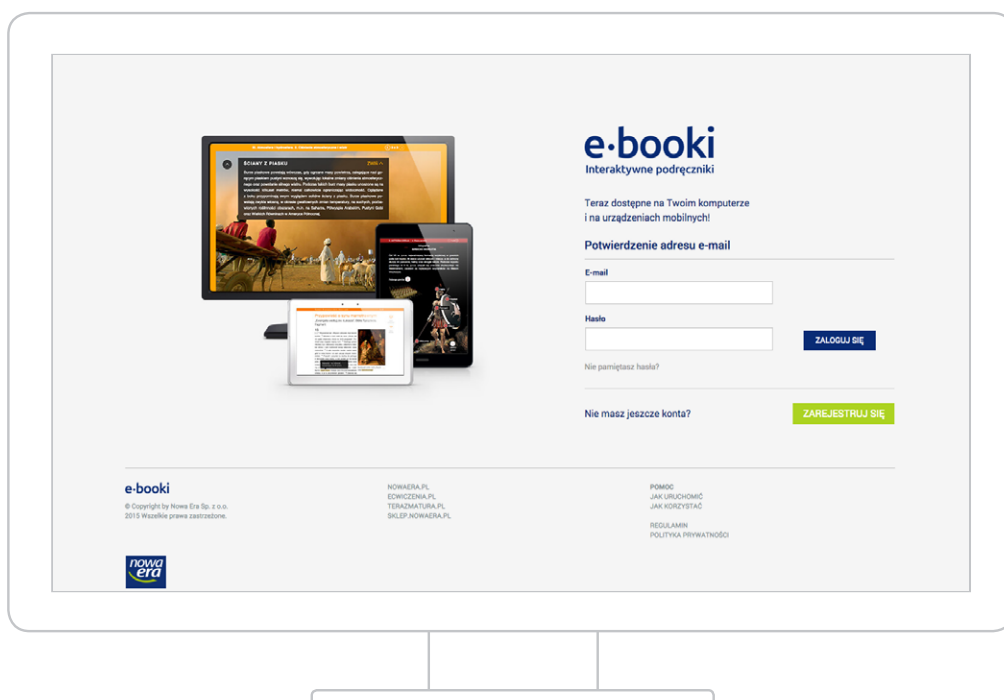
e·booki
Interaktywne podręczniki

Teraz dostępne na Twoim komputerze i na urządzeniach mobilnych!

Potwierdzenie adresu e-mail

E-mail

Hasło

ZALOGUJ SIĘ

Nie pamiętasz hasła?

Nie masz jeszcze konta?

ZAREJESTRUJ SIĘ

ŚCIANY Z PIASKU

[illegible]

e-booki
© Copyright by Nowa Era Sp. z o.o.
2015 Wszelkie prawa zastrzeżone.

NOWAERA.PL
ECWICZENIA.PL
TERAZMATURA.PL
SKLEP.NOWAERA.PL

POMOC
JAK URUCHOMIĆ
JAK KORZYSTAĆ

REGULAMIN
POLITYKA PRYWATNOŚCI

nowa era